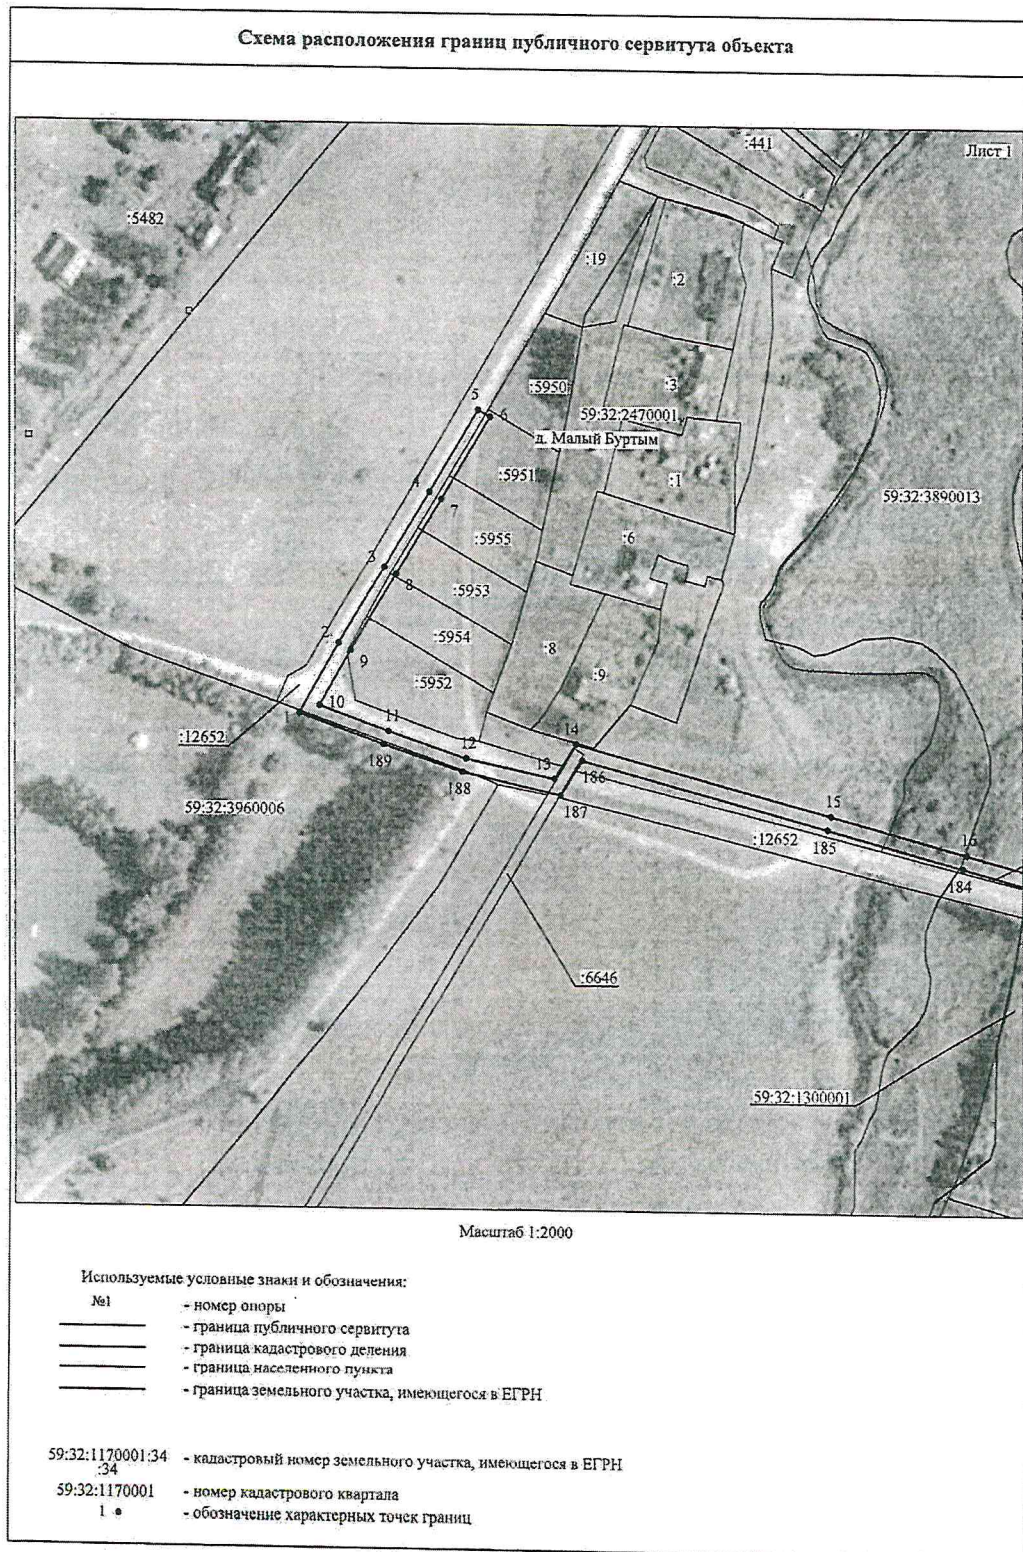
Схема расположения границ публичного сервитута объекта

Лист 1

:441

:5482

:19

:2

:5950

:3

59:32:2470001

5

6

д. Малый Буртым

:1

:5951

4

7

59:32:3890013

:5955

:6

3

8

:5953

2

:5954

:8

9

:5952

:9

10

1

11

:12652

14

12

189

13

186

188

187

59:32:3960006

15

:12652

185

16

184

:6646

59:32:1300001

Масштаб 1:2000

Используемые условные знаки и обозначения:

№1 - номер опоры

- граница публичного сервитута

- граница кадастрового деления

- граница населенного пункта

- граница земельного участка, имеющегося в ЕГРН

59:32:1170001:34 :34 - кадастровый номер земельного участка, имеющегося в ЕГРН

59:32:1170001 - номер кадастрового квартала

1 • - обозначение характерных точек границ